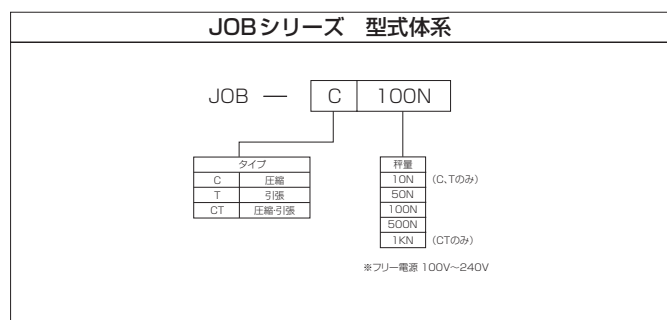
JOBシリーズ　型式体系

JOB — C 100N

| タイプ | |
|---|---|
| C | 圧縮 |
| T | 引張 |
| CT | 圧縮·引張 |

| 秤量 | |
|---|---|
| 10N | (C、Tのみ) |
| 50N | |
| 100N | |
| 500N | |
| 1KN | (CTのみ) |

※フリー電源 100V～240V